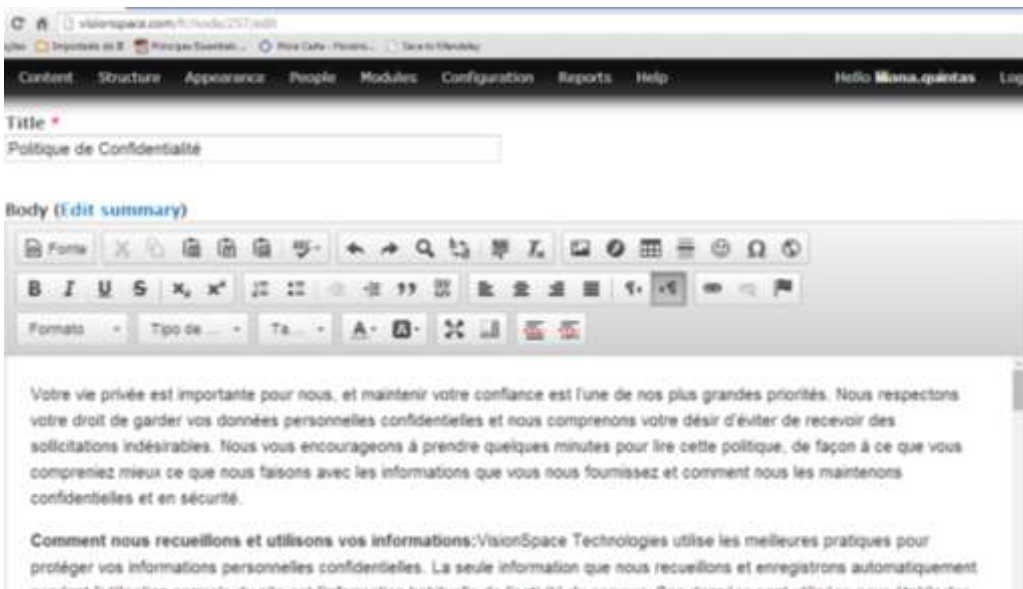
visionspace.com/fr/node/257/edit

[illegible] Importado do IE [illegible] Principais Essentials... More Cafe - Pinterest... Save to Mendeley

Content Structure Appearance People Modules Configuration Reports Help Hello Mona.quintas Log

Title *
Politique de Confidentialité

Body (Edit summary)

Fonte

Formato Tipo de ... Ta...

Votre vie privée est importante pour nous, et maintenir votre confiance est l'une de nos plus grandes priorités. Nous respectons votre droit de garder vos données personnelles confidentielles et nous comprenons votre désir d'éviter de recevoir des sollicitations indésirables. Nous vous encourageons à prendre quelques minutes pour lire cette politique, de façon à ce que vous compreniez mieux ce que nous faisons avec les informations que vous nous fournissez et comment nous les maintenons confidentielles et en sécurité.

Comment nous recueillons et utilisons vos informations: VisionSpace Technologies utilise les meilleures pratiques pour protéger vos informations personnelles confidentielles. La seule information que nous recueillons et enregistrons automatiquement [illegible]